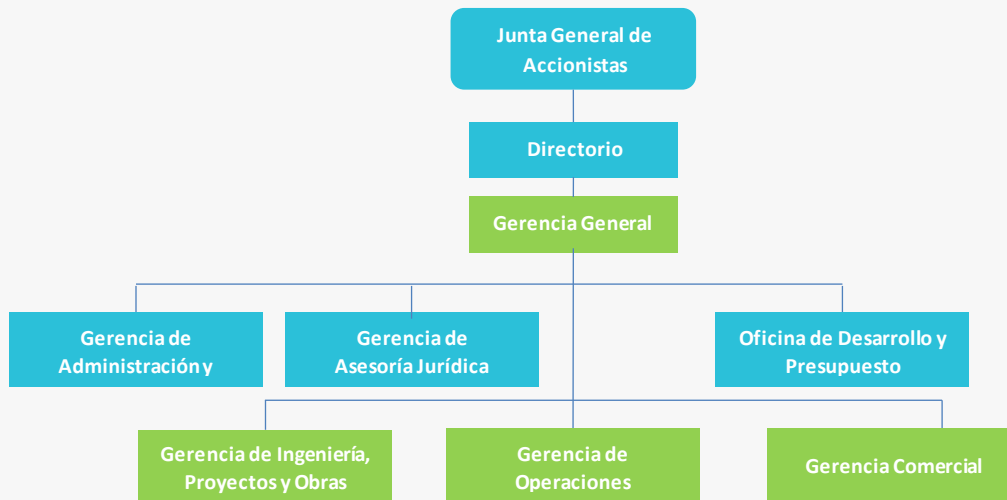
Junta General de Accionistas

Directorio

Gerencia General

Gerencia de Administración y

Gerencia de Asesoría Jurídica

Oficina de Desarrollo y Presupuesto

Gerencia de Ingeniería, Proyectos y Obras

Gerencia de Operaciones

Gerencia Comercial